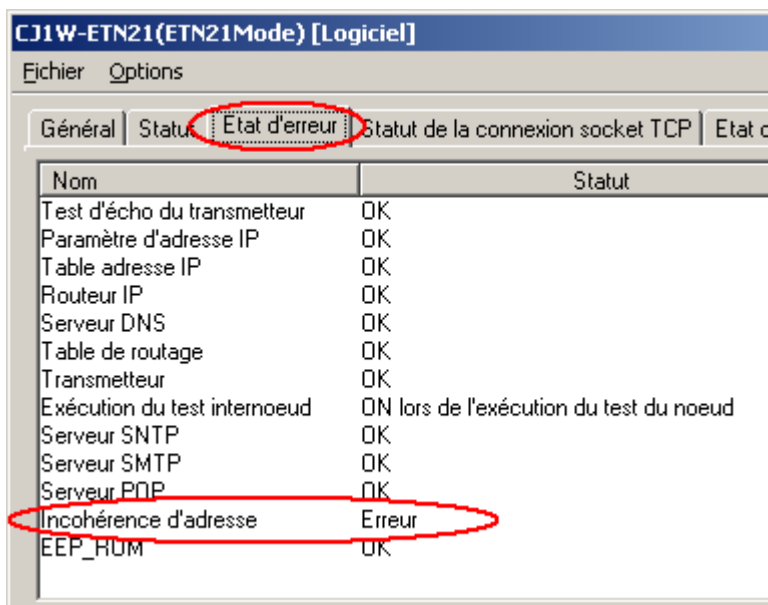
CJ1W-ETN21(ETN21Mode) [Logiciel]

Fichier Options

Général | Statut | Etat d'erreur | Statut de la connexion socket TCP | Etat c

| Nom | Statut |
|---|---|
| Test d'écho du transmetteur | OK |
| Paramètre d'adresse IP | OK |
| Table adresse IP | OK |
| Routeur IP | OK |
| Serveur DNS | OK |
| Table de routage | OK |
| Transmetteur | OK |
| Exécution du test internoeud | ON lors de l'exécution du test du noeud |
| Serveur SNTP | OK |
| Serveur SMTP | OK |
| Serveur POP | OK |
| Incohérence d'adresse | Erreur |
| EEP_ROM | OK |